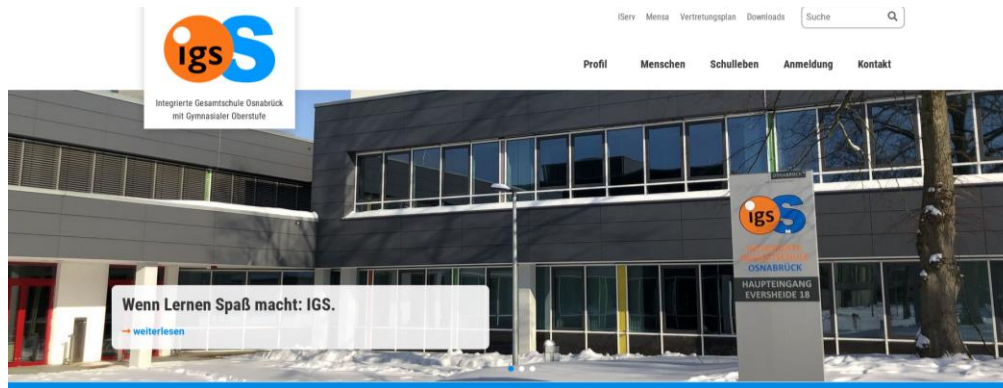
igs S

Integrierte Gesamtschule Osnabrück mit Gymnasialer Oberstufe

IServ Mensa Vertretungsplan Downloads Suche

Profil Menschen Schulleben Anmeldung Kontakt

OSNABRÜCK

igs S

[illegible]
OSNABRÜCK

HAUPTEINGANG
EVERSHEIDE 18

Wenn Lernen Spaß macht: IGS.

→ weiterlesen